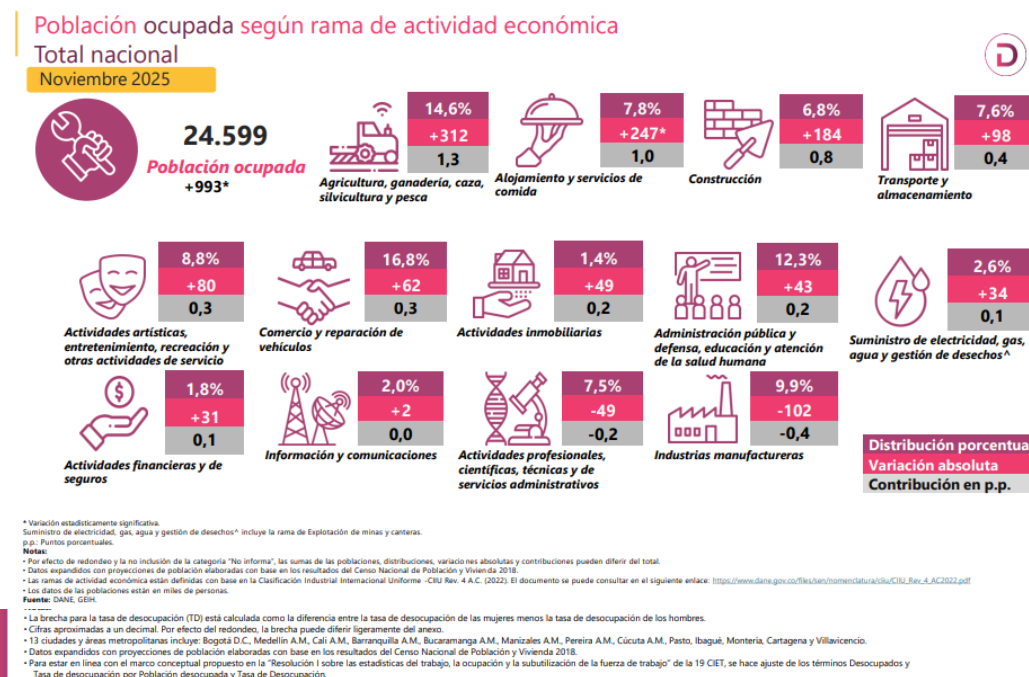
Población ocupada según rama de actividad económica
Total nacional
Noviembre 2025

24.599
Población ocupada
+993*

14,6%
+312
1,3
Agricultura, ganadería, caza, silvicultura y pesca

7,8%
+247*
1,0
Alojamiento y servicios de comida

6,8%
+184
0,8
Construcción

7,6%
+98
0,4
Transporte y almacenamiento

8,8%
+80
0,3
Actividades artísticas, entretenimiento, recreación y otras actividades de servicio

16,8%
+62
0,3
Comercio y reparación de vehículos

1,4%
+49
0,2
Actividades inmobiliarias

12,3%
+43
0,2
Administración pública y defensa, educación y atención de la salud humana

2,6%
+34
0,1
Suministro de electricidad, gas, agua y gestión de desechos^

1,8%
+31
0,1
Actividades financieras y de seguros

2,0%
+2
0,0
Información y comunicaciones

7,5%
-49
-0,2
Actividades profesionales, científicas, técnicas y de servicios administrativos

9,9%
-102
-0,4
Industrias manufactureras

Distribución porcentua
Variación absoluta
Contribución en p.p.

* Variación estadísticamente significativa.
Suministro de electricidad, gas, agua y gestión de desechos^ incluye la rama de Explotación de minas y canteras.
p.p.: Puntos porcentuales.
Notas:
• Por efecto de redondeo y la no inclusión de la categoría "No informa", las sumas de las poblaciones, distribuciones, variaciones absolutas y contribuciones pueden diferir del total.
• Datos expandidos con proyecciones de población elaboradas con base en los resultados del Censo Nacional de Población y Vivienda 2018.
• Las ramas de actividad económica están definidas con base en la Clasificación Industrial Internacional Uniforme -CIIU Rev. 4 A.C. (2022). El documento se puede consultar en el siguiente enlace: https://www.dane.gov.co/files/sen/nomenclatura/ciiu/CIIU_Rev_4_AC2022.pdf
• Los datos de las poblaciones están en miles de personas.
Fuente: DANE, GEIH.

• La brecha para la tasa de desocupación (TD) está calculada como la diferencia entre la tasa de desocupación de las mujeres menos la tasa de desocupación de los hombres.
• Cifras aproximadas a un decimal. Por efecto del redondeo, la brecha puede diferir ligeramente del anexo.
• 13 ciudades y áreas metropolitanas incluye: Bogotá D.C., Medellín A.M., Cali A.M., Barranquilla A.M., Bucaramanga A.M., Manizales A.M., Pereira A.M., Cúcuta A.M., Pasto, Ibagué, Montería, Cartagena y Villavicencio.
• Datos expandidos con proyecciones de población elaboradas con base en los resultados del Censo Nacional de Población y Vivienda 2018.
• Para estar en línea con el marco conceptual propuesto en la "Resolución I sobre las estadísticas del trabajo, la ocupación y la subutilización de la fuerza de trabajo" de la 19 CIET, se hace ajuste de los términos Desocupados y Tasa de desocupación por Población desocupada y Tasa de Desocupación.